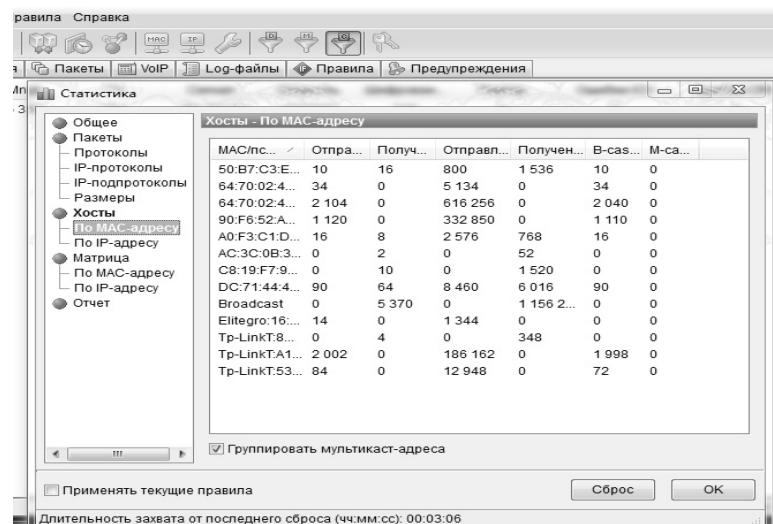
равила Справка

MAC IP

Пакеты | VoIP | Log-файлы | Правила | Предупреждения

Статистика

Общее
Пакеты
Протоколы
IP-протоколы
IP-подпротоколы
Размеры
Хосты
По MAC-адресу
По IP-адресу
Матрица
По MAC-адресу
По IP-адресу
Отчет

Хосты - По MAC-адресу

| MAC/пс... | Отпра... | Получ... | Отправл... | Получен... | B-cas... | M-ca... |
|---|---|---|---|---|---|---|
| 50:B7:C3:E... | 10 | 16 | 800 | 1 536 | 10 | 0 |
| 64:70:02:4... | 34 | 0 | 5 134 | 0 | 34 | 0 |
| 64:70:02:4... | 2 104 | 0 | 616 256 | 0 | 2 040 | 0 |
| 90:F6:52:A... | 1 120 | 0 | 332 850 | 0 | 1 110 | 0 |
| A0:F3:C1:D... | 16 | 8 | 2 576 | 768 | 16 | 0 |
| AC:3C:0B:3... | 0 | 2 | 0 | 52 | 0 | 0 |
| C8:19:F7:9... | 0 | 10 | 0 | 1 520 | 0 | 0 |
| DC:71:44:4... | 90 | 64 | 8 460 | 6 016 | 90 | 0 |
| Broadcast | 0 | 5 370 | 0 | 1 156 2... | 0 | 0 |
| Elitegro:16:... | 14 | 0 | 1 344 | 0 | 0 | 0 |
| Tp-LinkT:8... | 0 | 4 | 0 | 348 | 0 | 0 |
| Tp-LinkT:A1... | 2 002 | 0 | 186 162 | 0 | 1 998 | 0 |
| Tp-LinkT:53... | 84 | 0 | 12 948 | 0 | 72 | 0 |

Группировать мультикаст-адреса

Применять текущие правила

Сброс

OK

Длительность захвата от последнего сброса (чч:мм:сс): 00:03:06